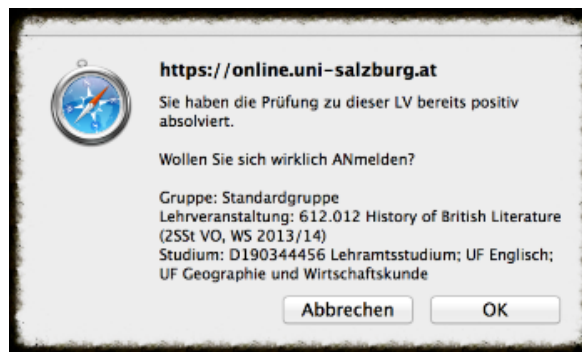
https://online.uni-salzburg.at

Sie haben die Prüfung zu dieser LV bereits positiv absolviert.

Wollen Sie sich wirklich ANmelden?

Gruppe: Standardgruppe
Lehrveranstaltung: 612.012 History of British Literature (2SSt VO, WS 2013/14)
Studium: D190344456 Lehramtsstudium; UF Englisch; UF Geographie und Wirtschaftskunde

Abbrechen

OK